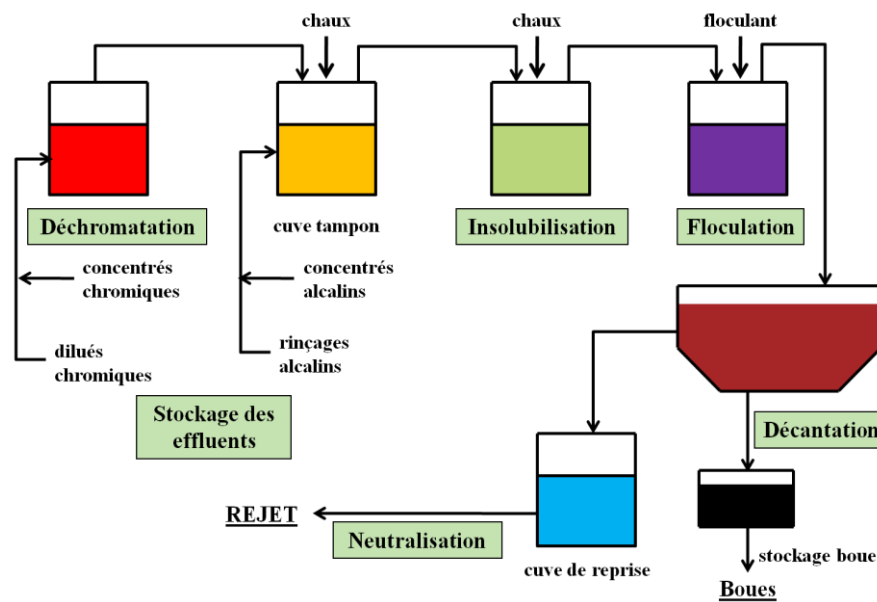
chaux

chaux

floculant

Déchromatation

cuve tampon

Insolubilisation

Floculation

concentrés chromiques

concentrés alcalins

dilués chromiques

rinçages alcalins

Stockage des effluents

Décantation

REJET

Neutralisation

cuve de reprise

stockage boue

Boues